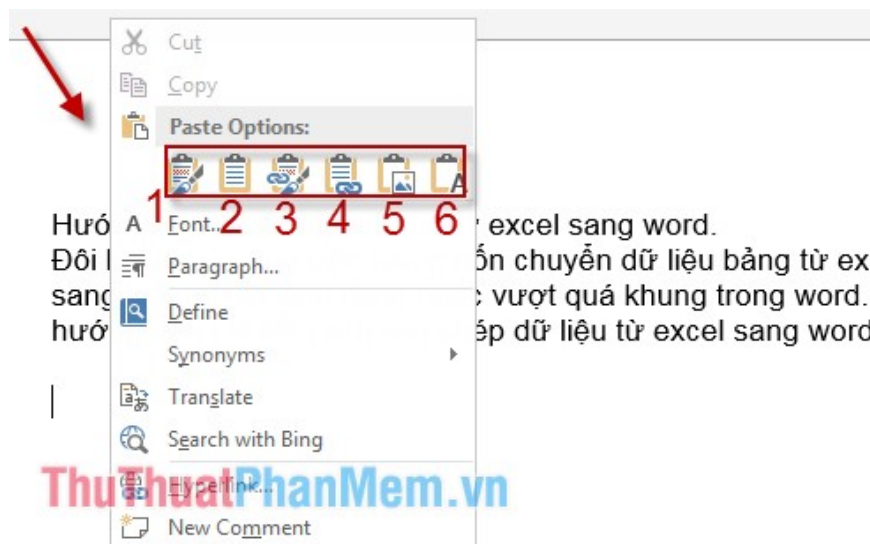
Cut
Copy
Paste Options:
1 2 3 4 5 6
A
Font...
Paragraph...
Define
Synonyms
Translate
Search with Bing
Hyperlink...
New Comment

Hướ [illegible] excel sang word.
Đôi l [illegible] ốn chuyển dữ liệu bảng từ ex
sang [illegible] c vượt quá khung trong word.
hướ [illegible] ép dữ liệu từ excel sang word

ThuThuatPhanMem.vn